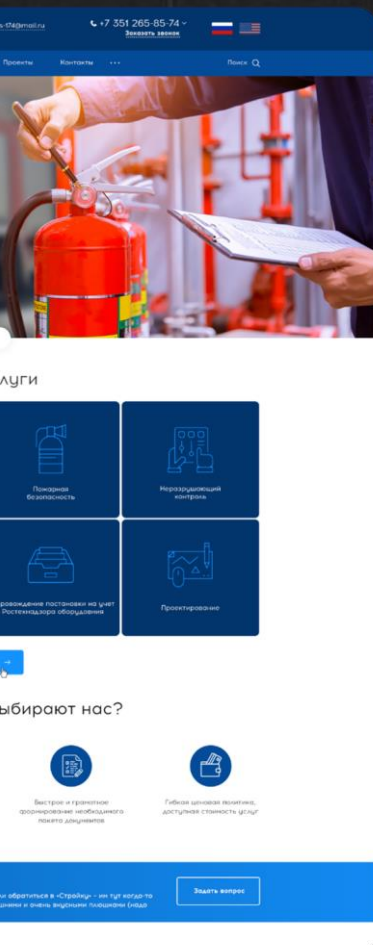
s-174@mail.ru

+7 351 265-85-74
Заказать звонок

Проекты Контакты ···

Поиск

луги

Пожарная безопасность

Неразрушающий контроль

ровождение постановки на учет Ростехнадзора оборудования

Проектирование

→

ыбирают нас?

Быстрое и грамотное формирование необходимого пакета документов

Гибкая ценовая политика, доступная стоимость услуг

ли обратиться в «Стройк» - их тут когда-то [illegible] и очень вкусными плюшками (надо

Задать вопрос